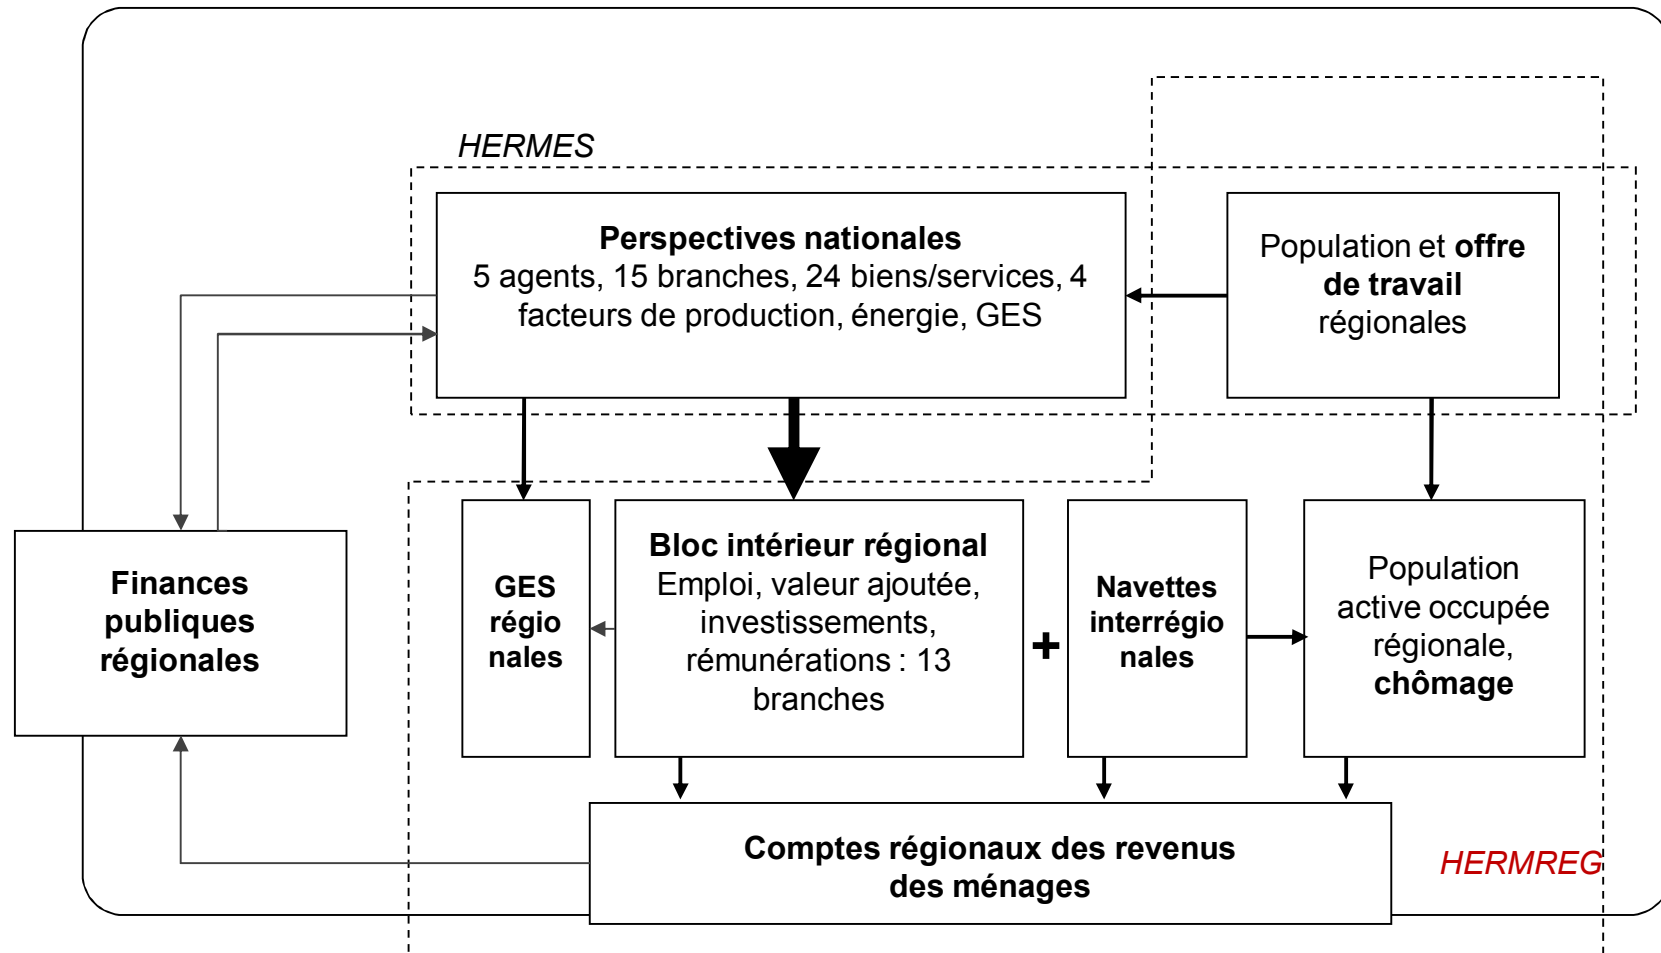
HERMES

**Perspectives nationales**
5 agents, 15 branches, 24 biens/services, 4 facteurs de production, énergie, GES

Population et **offre de travail** régionales

**Finances publiques régionales**

**GES régio nales**

**Bloc intérieur régional**
Emploi, valeur ajoutée, investissements, rémunérations : 13 branches

+

**Navettes interrégio nales**

Population active occupée régionale, **chômage**

**Comptes régionaux des revenus des ménages**

HERMREG